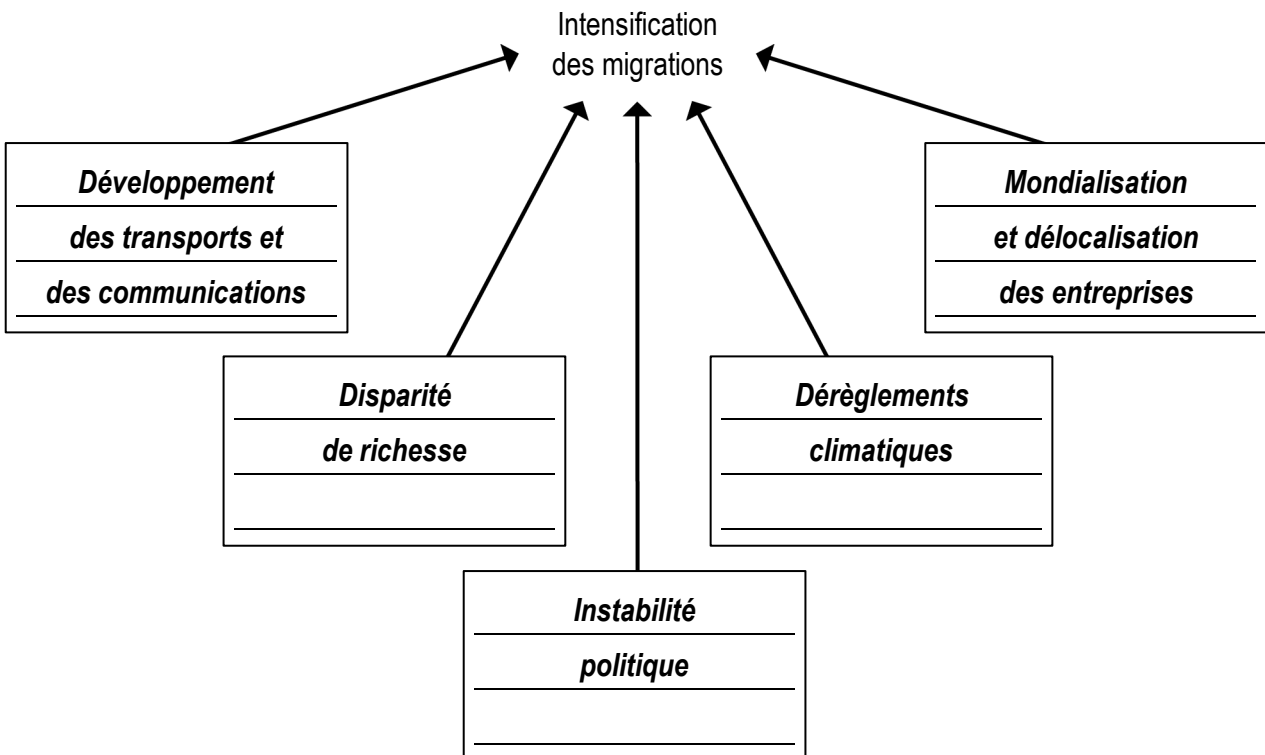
Intensification des migrations

Développement des transports et des communications

Disparité de richesse

Instabilité politique

Dérèglements climatiques

Mondialisation et délocalisation des entreprises